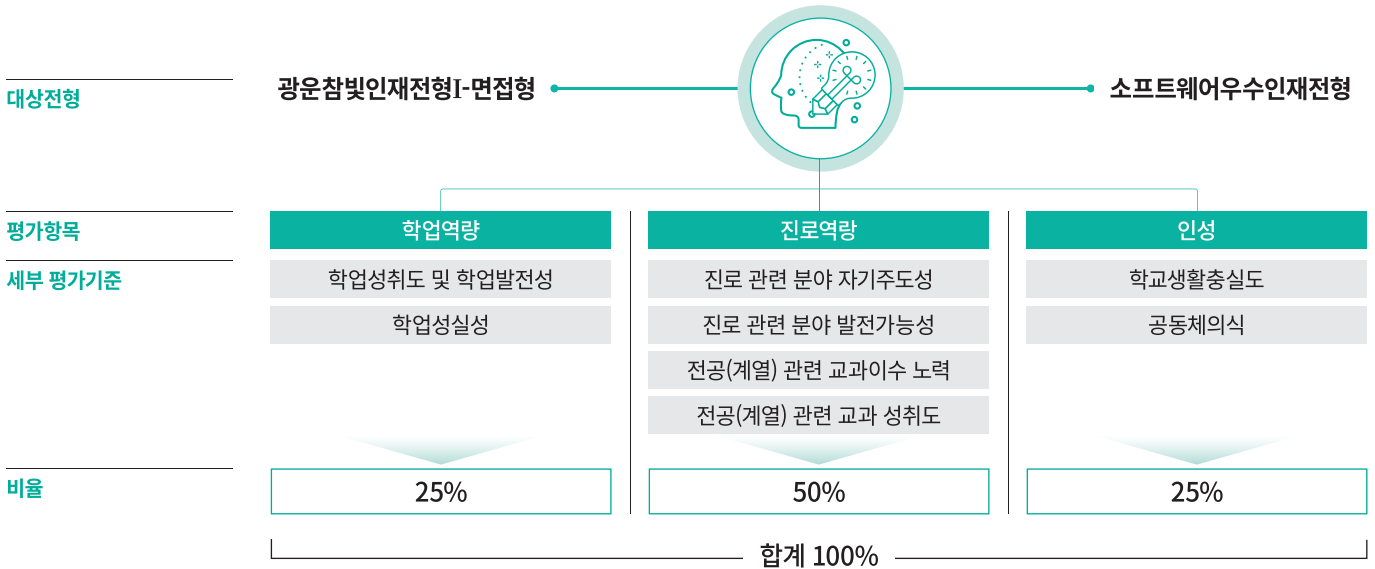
대상전형

광운참빛인재전형I-면접형

소프트웨어우수인재전형

평가항목

세부 평가기준

| 학업역량 | 진로역량 | 인성 |
|---|---|---|
| 학업성취도 및 학업발전성 | 진로 관련 분야 자기주도성 | 학교생활충실도 |
| 학업성실성 | 진로 관련 분야 발전가능성 | 공동체의식 |
| | 전공(계열) 관련 교과이수 노력 | |
| | 전공(계열) 관련 교과 성취도 | |

비율

| 25% | 50% | 25% |
|---|---|---|

합계 100%